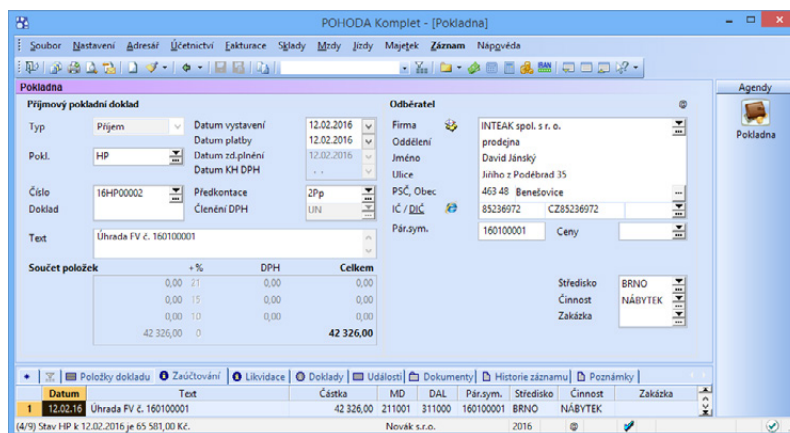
POHODA Komplet - [Pokladna]

Soubor Nastavení Adresář Účetnictví Fakturace Sklady Mzdy Jízdy Majetek Záznam Nápověda

Agendy

Pokladna

Pokladna

Příjmový pokladní doklad

Typ Příjem

Pokl. HP

Číslo 16HP00002

Doklad

Datum vystavení 12.02.2016

Datum platby 12.02.2016

Datum zd.plnění 12.02.2016

Datum KH DPH . .

Předkontace 2Pp

Členění DPH UN

Text Úhrada FV č. 160100001

Odběratel

Firma INTEAK spol. s r. o.

Oddělení prodejna

Jméno David Jánský

Ulice Jiřího z Poděbrad 35

PSČ, Obec 463 48 Benešovice

IČ / DIČ 85236972 CZ85236972

Pár.sym. 160100001 Ceny

| Součet položek | +% | DPH | Celkem |
|---|---|---|---|
| 0,00 | 21 | 0,00 | 0,00 |
| 0,00 | 15 | 0,00 | 0,00 |
| 0,00 | 10 | 0,00 | 0,00 |
| 42 326,00 | 0 | | 42 326,00 |

Středisko BRNO

Činnost NÁBYTEK

Zakázka

Položky dokladu | Zaúčtování | Likvidace | Doklady | Události | Dokumenty | Historie záznamu | Poznámky

| | Datum | Text | Částka | MD | DAL | Pár.sym. | Středisko | Činnost | Zakázka |
|---|---|---|---|---|---|---|---|---|---|
| 1 | 12.02.16 | Úhrada FV č. 160100001 | 42 326,00 | 211001 | 311000 | 160100001 | BRNO | NÁBYTEK | |

(4/9) Stav HP k 12.02.2016 je 65 581,00 Kč. Novák s.r.o. 2016